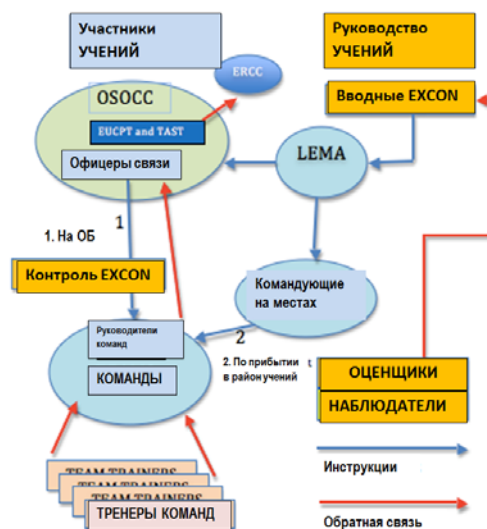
Участники УЧЕНИЙ

Руководство УЧЕНИЙ

ERCC

OSOCC

Вводные EXCON

EUCPT and TAST

Офицеры связи

LEMA

1

1. На ОБ

Контроль EXCON

Командующие на местах

2

Руководители команд

КОМАНДЫ

2. По прибытии в район учений

ОЦЕНЩИКИ

НАБЛЮДАТЕЛИ

Инструкции

TEAM TRAINERS

TEAM TRAINERS

TEAM TRAINERS

ТРЕНЕРЫ КОМАНД

Обратная связь